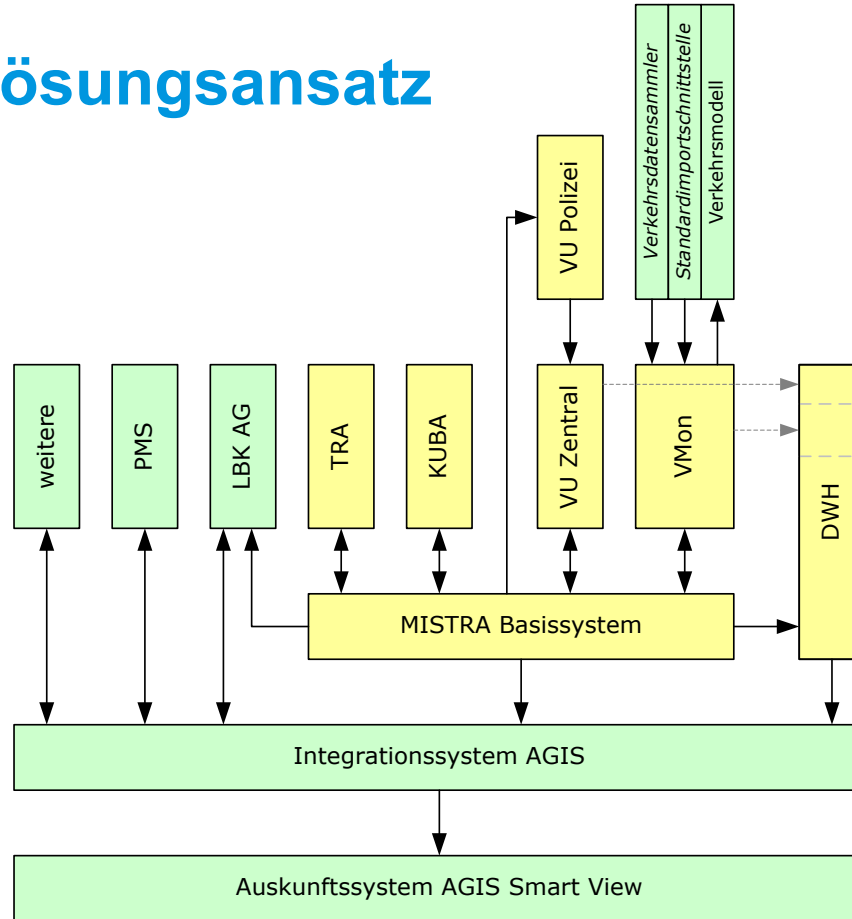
ösungsansatz

Verkehrsdatensammler
Standardimportschnittstelle
Verkehrsmodell

VU Polizei

weitere
PMS
LBK AG
TRA
KUBA
VU Zentral
VMon
DWH

MISTRA Basissystem

Integrationssystem AGIS

Auskunftssystem AGIS Smart View